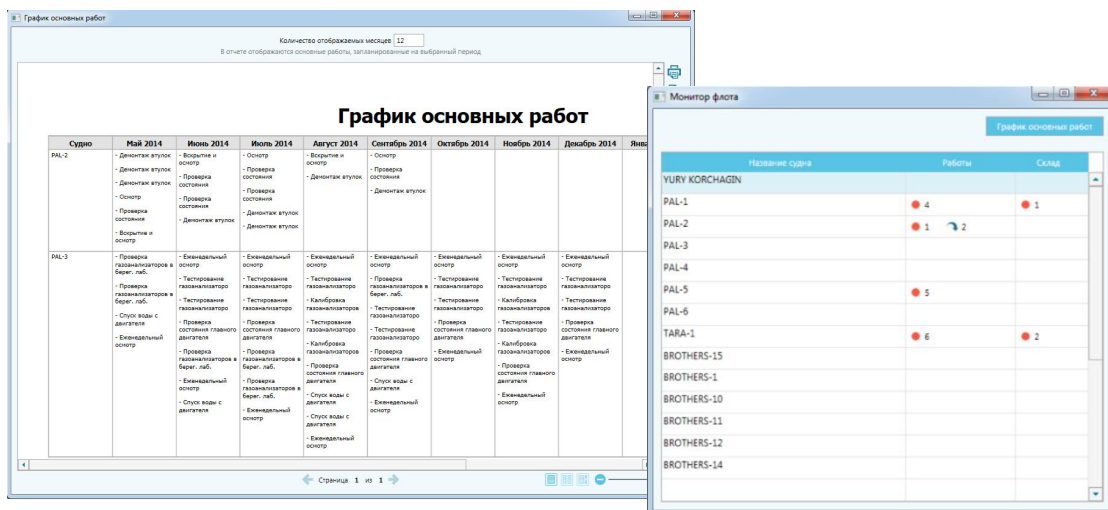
График основных работ

Количество отображаемых месяцев 12

В отчете отображаются основные работы, запланированные на выбранный период

График основных работ

| Судно | Май 2014 | Июнь 2014 | Июль 2014 | Август 2014 | Сентябрь 2014 | Октябрь 2014 | Ноябрь 2014 | Декабрь 2014 | Янв |
|---|---|---|---|---|---|---|---|---|---|
| PAL-2 | - Демонтаж втулок - Демонтаж втулок - Демонтаж втулок - Осмотр - Проверка состояния - Вскрытие и осмотр | - Вскрытие и осмотр - Проверка состояния - Проверка состояния - Демонтаж втулок | - Осмотр - Проверка состояния - Проверка состояния - Демонтаж втулок - Демонтаж втулок | - Вскрытие и осмотр - Демонтаж втулок | - Осмотр - Проверка состояния - Демонтаж втулок | | | | |
| PAL-3 | - Проверка газоанализаторов в берег. лаб. - Проверка газоанализаторов в берег. лаб. - Спуск воды с двигателя - Еженедельный осмотр | - Еженедельный осмотр - Тестирование газоанализаторо - Тестирование газоанализаторо - Проверка состояния главного двигателя - Проверка газоанализаторов в берег. лаб. - Еженедельный осмотр - Спуск воды с двигателя | - Еженедельный осмотр - Тестирование газоанализаторо - Тестирование газоанализаторо - Проверка состояния главного двигателя - Проверка газоанализаторов в берег. лаб. - Проверка газоанализаторов в берег. лаб. - Еженедельный осмотр | - Еженедельный осмотр - Тестирование газоанализаторо - Калибровка газоанализаторов - Тестирование газоанализаторо - Калибровка газоанализаторов - Проверка состояния главного двигателя - Спуск воды с двигателя - Спуск воды с двигателя - Еженедельный осмотр | - Еженедельный осмотр - Проверка газоанализаторов в берег. лаб. - Тестирование газоанализаторо - Тестирование газоанализаторо - Проверка состояния главного двигателя - Спуск воды с двигателя - Еженедельный осмотр | - Еженедельный осмотр - Тестирование газоанализаторо - Тестирование газоанализаторо - Проверка состояния главного двигателя - Еженедельный осмотр | - Еженедельный осмотр - Тестирование газоанализаторо - Калибровка газоанализаторов - Тестирование газоанализаторо - Калибровка газоанализаторов - Проверка состояния главного двигателя - Еженедельный осмотр | - Еженедельный осмотр - Тестирование газоанализаторо - Тестирование газоанализаторо - Проверка состояния главного двигателя - Еженедельный осмотр | |

Страница 1 из 1

Монитор флота

График основных работ

| Название судна | Работы | Склад |
|---|---|---|
| YURY KORCHAGIN | | |
| PAL-1 | 4 | 1 |
| PAL-2 | 1 2 | |
| PAL-3 | | |
| PAL-4 | | |
| PAL-5 | 5 | |
| PAL-6 | | |
| TARA-1 | 6 | 2 |
| BROTHERS-15 | | |
| BROTHERS-1 | | |
| BROTHERS-10 | | |
| BROTHERS-11 | | |
| BROTHERS-12 | | |
| BROTHERS-14 | | |